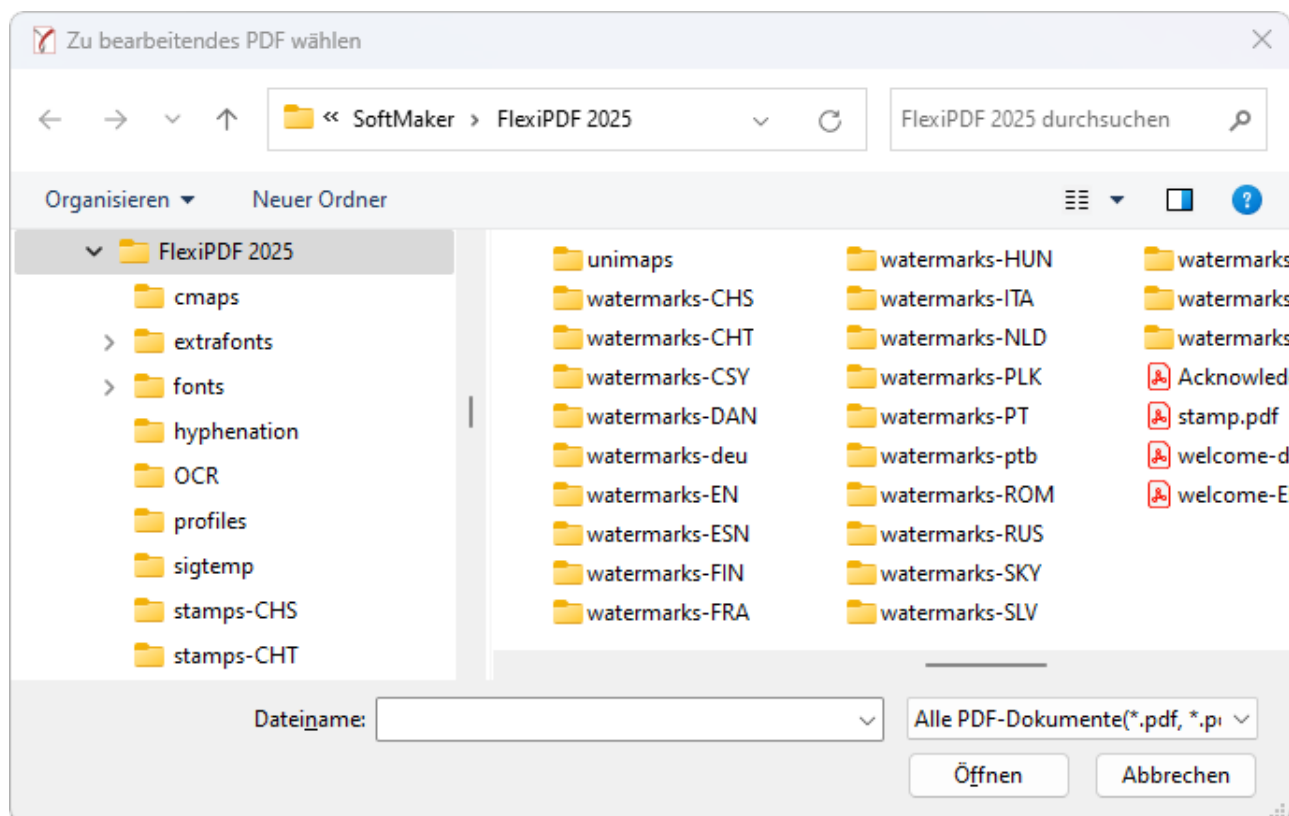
Zu bearbeitendes PDF wählen

« SoftMaker > FlexiPDF 2025

FlexiPDF 2025 durchsuchen

Organisieren ▾ Neuer Ordner

FlexiPDF 2025
cmaps
extrafonts
fonts
hyphenation
OCR
profiles
sigtemp
stamps-CHS
stamps-CHT

unimaps
watermarks-CHS
watermarks-CHT
watermarks-CSY
watermarks-DAN
watermarks-deu
watermarks-EN
watermarks-ESN
watermarks-FIN
watermarks-FRA

watermarks-HUN
watermarks-ITA
watermarks-NLD
watermarks-PLK
watermarks-PT
watermarks-ptb
watermarks-ROM
watermarks-RUS
watermarks-SKY
watermarks-SLV

watermarks
watermarks
watermarks
Acknowled
stamp.pdf
welcome-d
welcome-E

Dateiname:
Alle PDF-Dokumente(*.pdf, *.p
Öffnen
Abbrechen